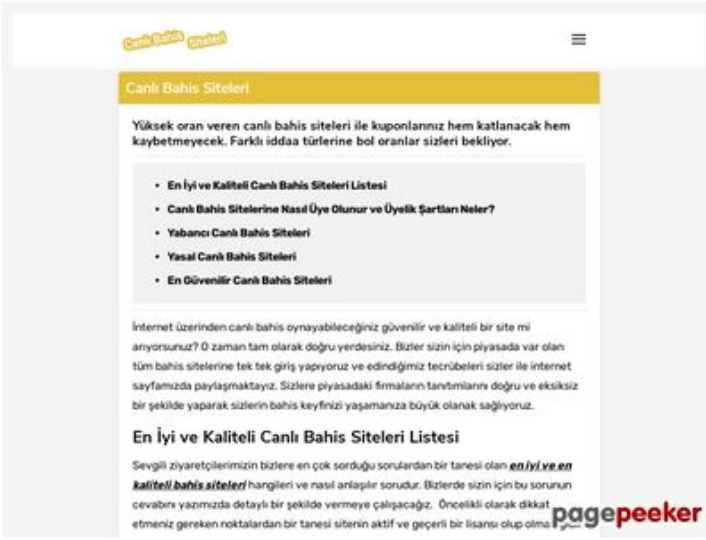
Canlı Bahis Siteleri

Canlı Bahis Siteleri

Yüksek oran veren canlı bahis siteleri ile kuponlarınız hem katlanacak hem kaybetmeyecek. Farklı iddaa türlerine bol oranlar sizleri bekliyor.

- En İyi ve Kaliteli Canlı Bahis Siteleri Listesi
- Canlı Bahis Sitelerine Nasıl Üye Olunur ve Üyelik Şartları Neler?
- Yabancı Canlı Bahis Siteleri
- Yasal Canlı Bahis Siteleri
- En Güvenilir Canlı Bahis Siteleri

İnternet üzerinden canlı bahis oynayabileceğiniz güvenilir ve kaliteli bir site mi arıyorsunuz? O zaman tam olarak doğru yerdesiniz. Bizler sizin için piyasada var olan tüm bahis sitelerine tek tek giriş yapıyoruz ve edindiğimiz tecrübeleri sizler ile internet sayfamızda paylaşmaktayız. Sizlere piyasadaki firmaların tanıtımlarını doğru ve eksiksiz bir şekilde yaparak sizlerin bahis keyfinizi yaşamanıza büyük olanak sağlıyoruz.

En İyi ve Kaliteli Canlı Bahis Siteleri Listesi

Sevgili ziyaretçilerimizin bizlere en çok sorduğu sorulardan bir tanesi olan en iyi ve en kaliteli bahis siteleri hangileri ve nasıl anlaşılır sorudur. Bizlerde sizin için bu sorunun cevabını yazımızda detaylı bir şekilde vermeye çalışacağız. Öncelikli olarak dikkat etmeniz gereken noktalardan bir tanesi sitenin aktif ve geçerli bir lisansı olup olma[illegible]

pagepeeker